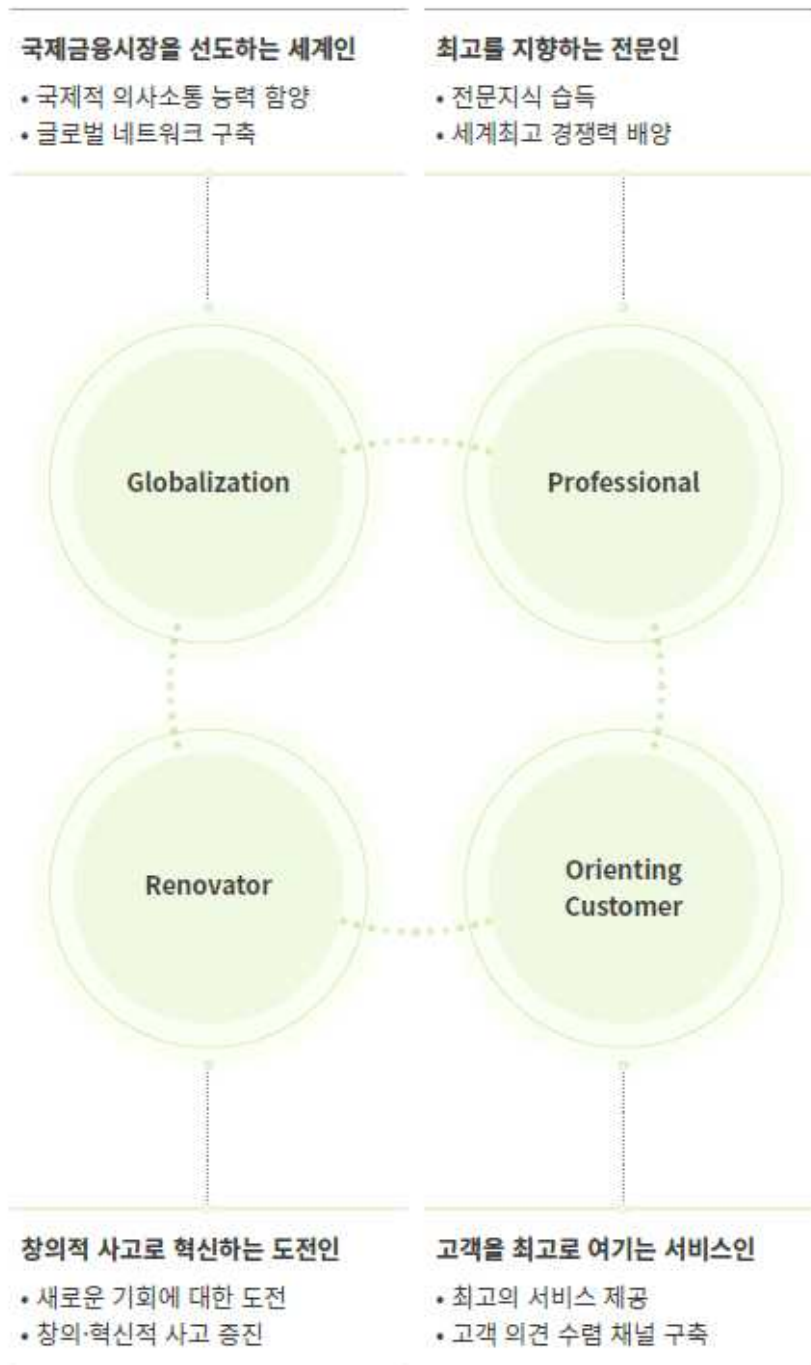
국제금융시장을 선도하는 세계인

• 국제적 의사소통 능력 함양
• 글로벌 네트워크 구축

최고를 지향하는 전문인

• 전문지식 습득
• 세계최고 경쟁력 배양

Globalization

Professional

Renovator

Orienting Customer

창의적 사고로 혁신하는 도전인

• 새로운 기회에 대한 도전
• 창의·혁신적 사고 증진

고객을 최고로 여기는 서비스인

• 최고의 서비스 제공
• 고객 의견 수렴 채널 구축